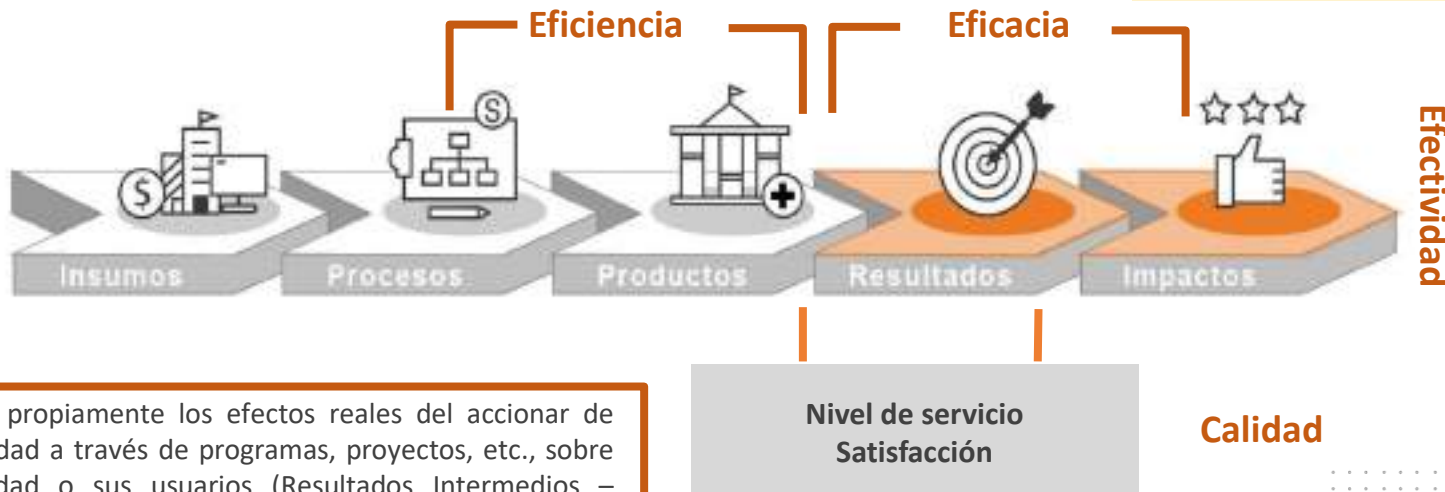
Eficiencia

Eficacia

Efectividad

Insumos

Procesos

Productos

Resultados

Impactos

propiamente los efectos reales del accionar de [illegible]dad a través de programas, proyectos, etc., sobre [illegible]dad o sus usuarios (Resultados Intermedios –

Nivel de servicio
Satisfacción

Calidad